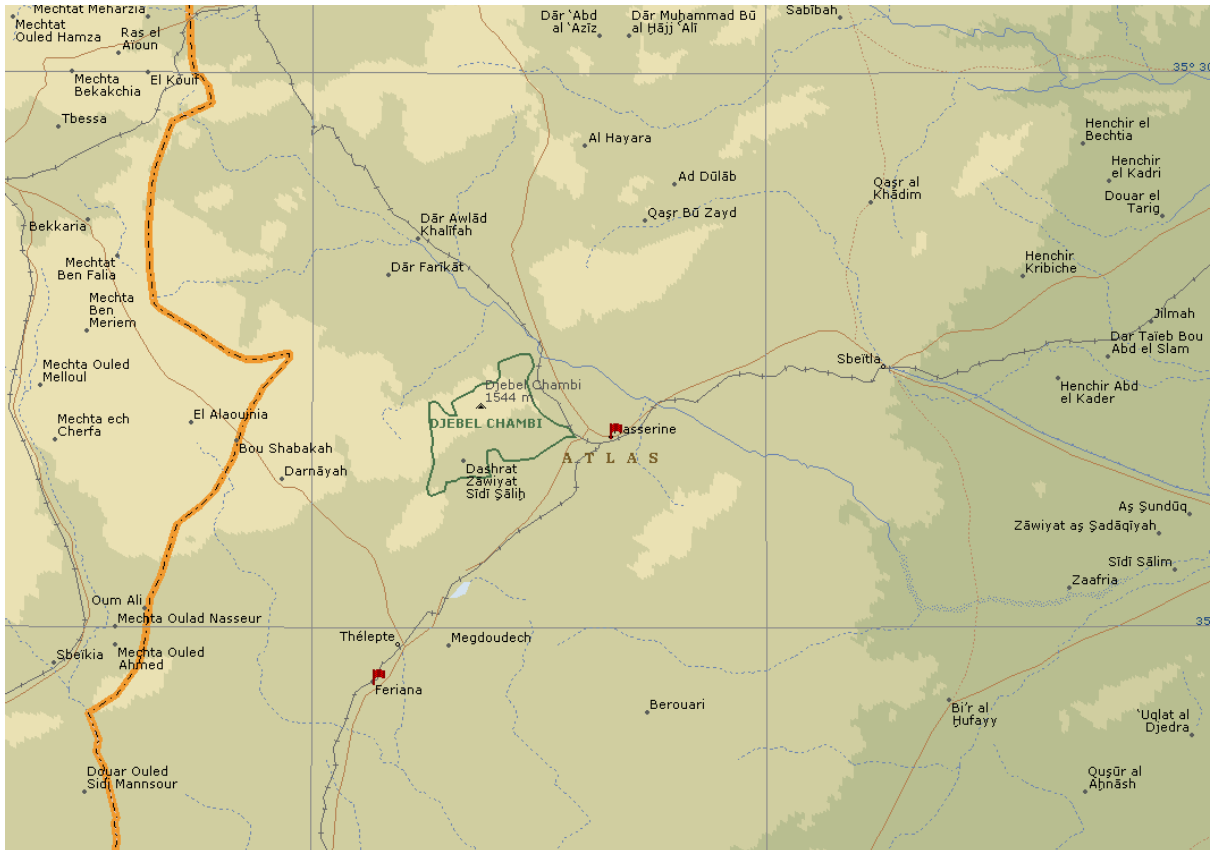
Mechtat Meharzia
Mechtat Ouled Hamza
Ras el Aïoun
Dār ʿAbd al ʿAzīz
Dār Muḥammad Bū al Ḥājj ʿAlī
Sabībah
35° 30
Mechta Bekakchia
El Kouif
Tbessa
Al Hayara
Henchir el Bechtia
Henchir el Kadri
Ad Dūlāb
Qaṣr al Khādim
Douar el Tarig
Qaṣr Bū Zayd
Bekkaria
Dār Awlād Khalīfah
Mechtat Ben Falia
Dār Farikāt
Henchir Kribiche
Mechta Ben Meriem
Jilmah
Dar Taïeb Bou Abd el Slam
Sbeïtla
Mechta Ouled Melloul
Djebel Chambi 1544 m
Henchir Abd el Kader
Mechta ech Cherfa
El Alaouinia
DJEBEL CHAMBI
Kasserine
Bou Shabakah
ATLAS
Darnāyah
Dashrat Zāwiyat Sīdī Ṣāliḥ
Aṣ Ṣundūq
Zāwiyat aṣ Ṣadāqīyah
Sīdī Sālim
Zaafria
Oum Ali
Mechta Oulad Nasseur
35
Thélepte
Megdoudech
Sbeikia
Mechta Ouled Ahmed
Feriana
Berouari
Bi'r al Ḥufayy
ʿUqlat al Djedra
Douar Ouled Sidi Mannsour
Quṣūr al Aḥnāsh